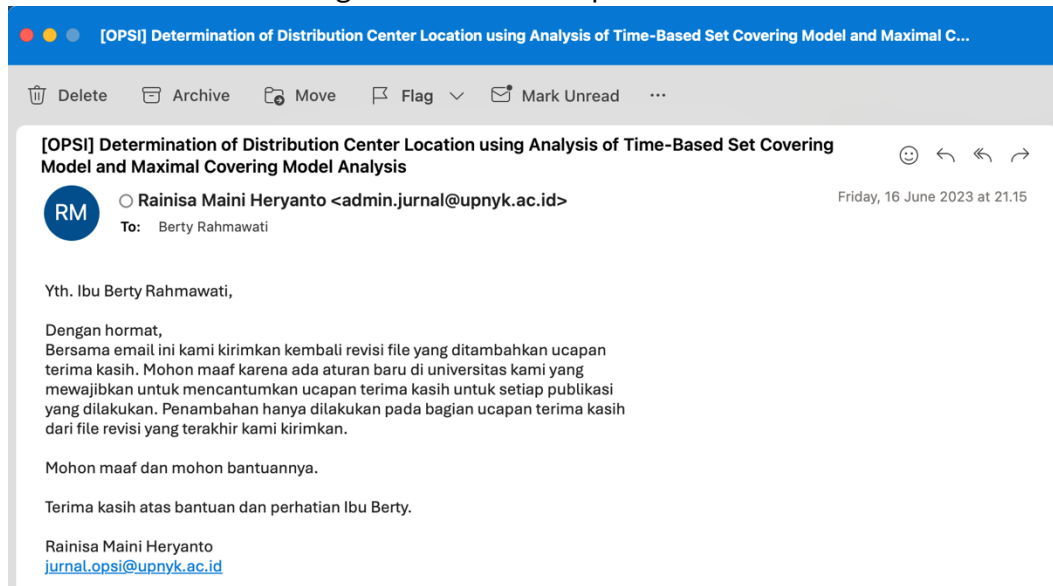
[OPSI] Determination of Distribution Center Location using Analysis of Time-Based Set Covering Model and Maximal C...

Delete Archive Move Flag Mark Unread ···

[OPSI] Determination of Distribution Center Location using Analysis of Time-Based Set Covering Model and Maximal Covering Model Analysis

RM

Rainisa Maini Heryanto <admin.jurnal@upnyk.ac.id>

To: Berty Rahmawati

Friday, 16 June 2023 at 21.15

Yth. Ibu Berty Rahmawati,

Dengan hormat,
Bersama email ini kami kirimkan kembali revisi file yang ditambahkan ucapan terima kasih. Mohon maaf karena ada aturan baru di universitas kami yang mewajibkan untuk mencantumkan ucapan terima kasih untuk setiap publikasi yang dilakukan. Penambahan hanya dilakukan pada bagian ucapan terima kasih dari file revisi yang terakhir kami kirimkan.

Mohon maaf dan mohon bantuannya.

Terima kasih atas bantuan dan perhatian Ibu Berty.

Rainisa Maini Heryanto
jurnal.opsi@upnyk.ac.id